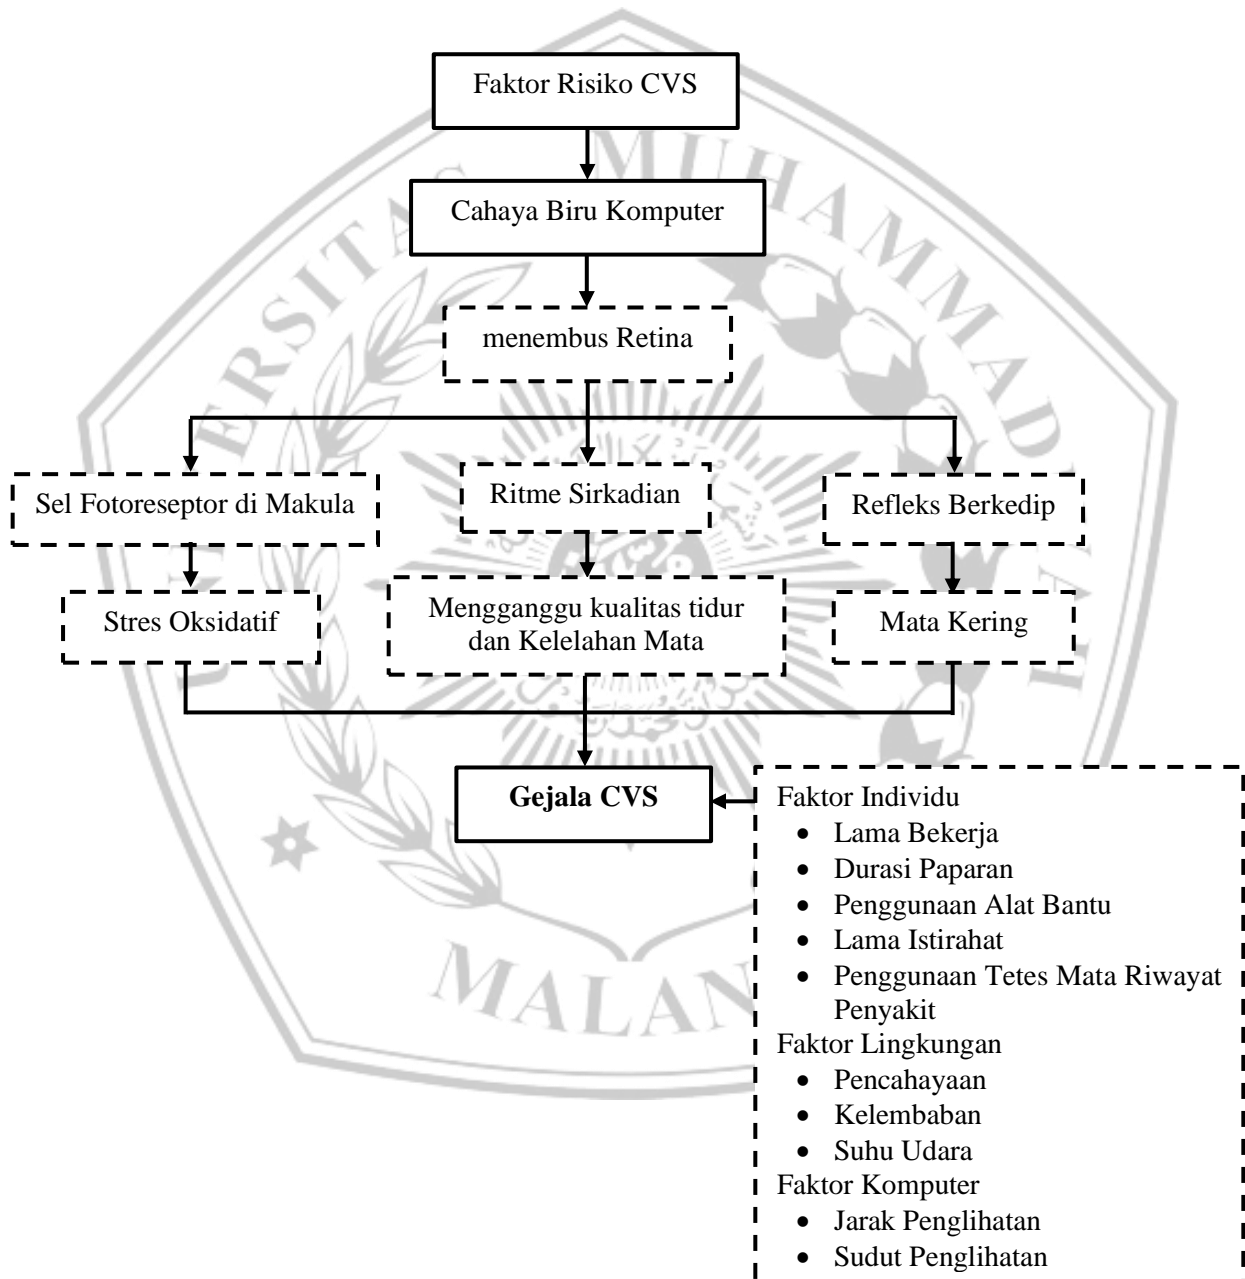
Faktor Risiko CVS

Cahaya Biru Komputer

menembus Retina

Sel Fotoreseptor di Makula

Ritme Sirkadian

Refleks Berkedip

Stres Oksidatif

Mengganggu kualitas tidur dan Kelelahan Mata

Mata Kering

Gejala CVS

Faktor Individu
- Lama Bekerja
- Durasi Paparan
- Penggunaan Alat Bantu
- Lama Istirahat
- Penggunaan Tetes Mata Riwayat Penyakit

Faktor Lingkungan
- Pencahayaan
- Kelembaban
- Suhu Udara

Faktor Komputer
- Jarak Penglihatan
- Sudut Penglihatan

MUHAMMADIYAH MALANG